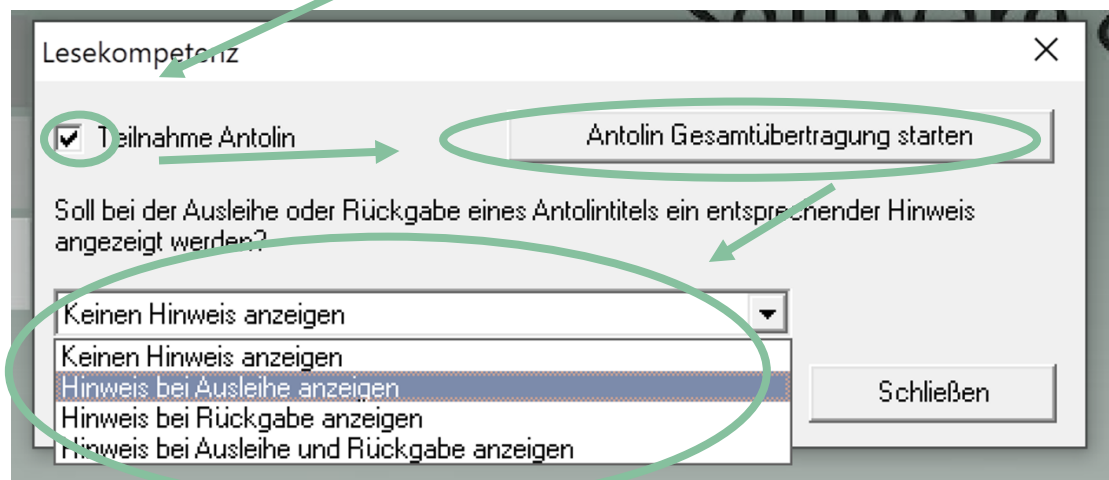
Lesekompetenz

Teilnahme Antolin

Antolin Gesamtübertragung starten

Soll bei der Ausleihe oder Rückgabe eines Antolintitels ein entsprechender Hinweis angezeigt werden?

Keinen Hinweis anzeigen

Keinen Hinweis anzeigen
Hinweis bei Ausleihe anzeigen
Hinweis bei Rückgabe anzeigen
Hinweis bei Ausleihe und Rückgabe anzeigen

Schließen